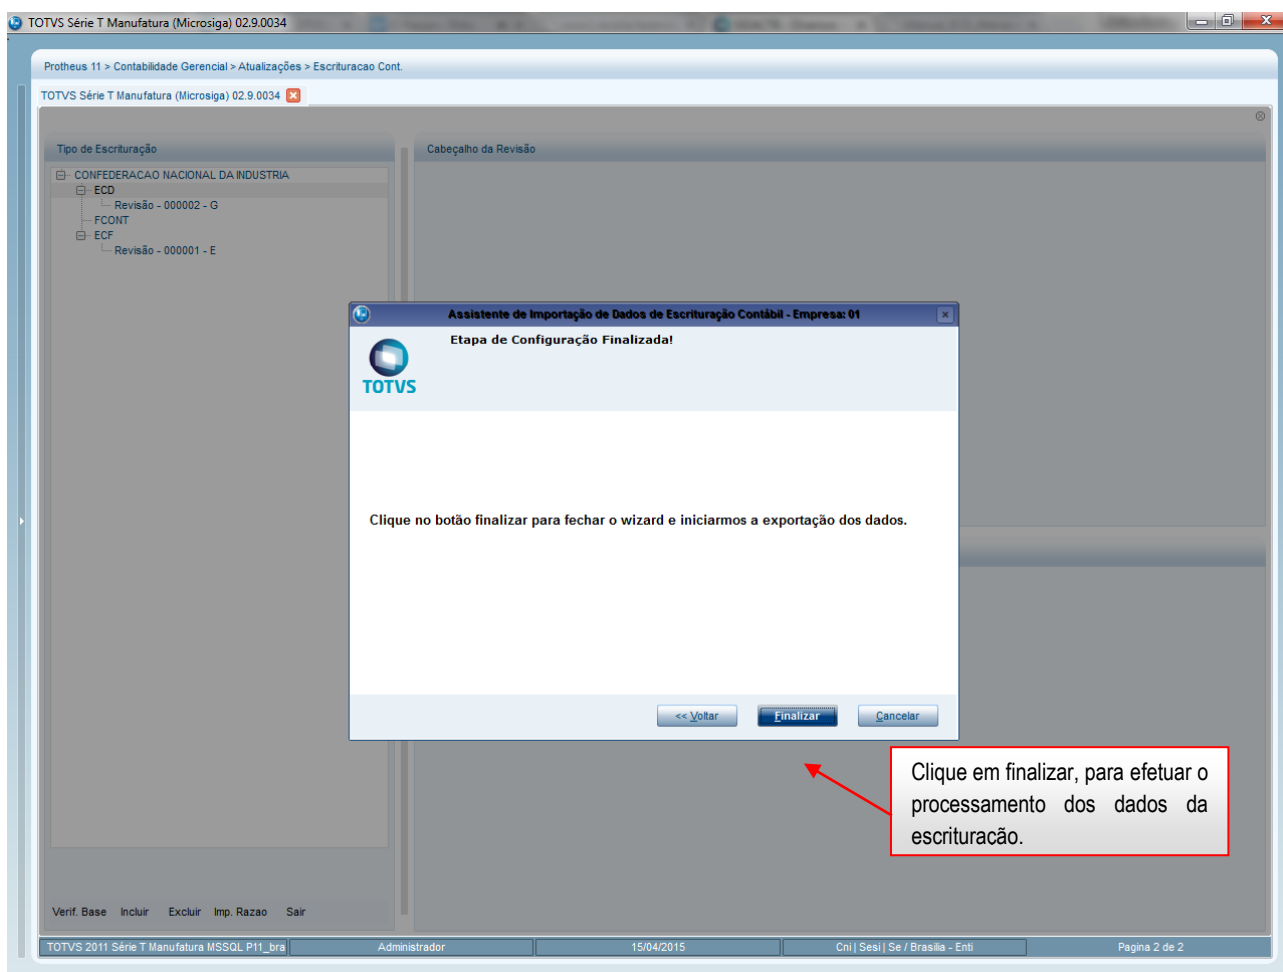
TOTVS Série T Manufatura (Microsiga) 02.9.0034

Protheus 11 > Contabilidade Gerencial > Atualizações > Escrituracao Cont.

TOTVS Série T Manufatura (Microsiga) 02.9.0034

Tipo de Escrituração

CONFEDERACAO NACIONAL DA INDUSTRIA
ECD
Revisão - 000002 - G
FCONT
ECF
Revisão - 000001 - E

Cabeçalho da Revisão

Assistente de Importação de Dados de Escrituração Contábil - Empresa: 01

Etapa de Configuração Finalizada!

TOTVS

Clique no botão finalizar para fechar o wizard e iniciarmos a exportação dos dados.

<< Voltar
Finalizar
Cancelar

Clique em finalizar, para efetuar o processamento dos dados da escrituracão.

Verif. Base Incluir Excluir Imp. Razao Sair

TOTVS 2011 Série T Manufatura MSSQL P11_bra | Administrador | 15/04/2015 | Cni | Sesi | Se / Brasilia - Enti | Pagina 2 de 2